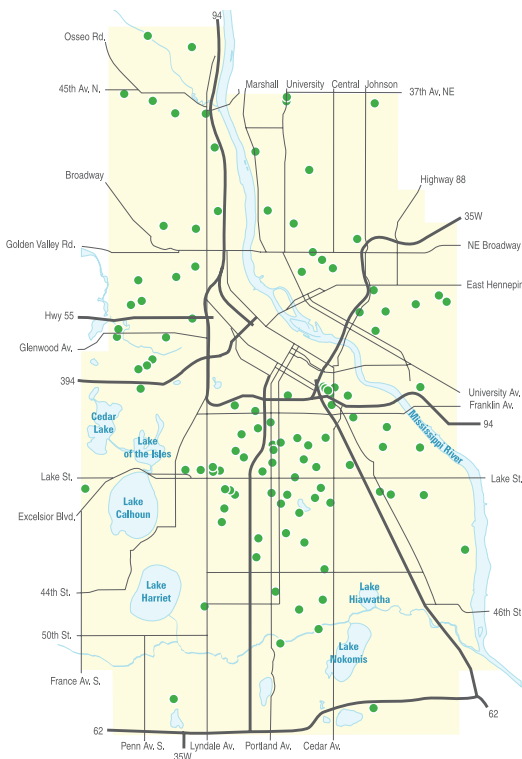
94
Osseo Rd.
Marshall
University
Central
Johnson
45th Av. N.
37th Av. NE
Broadway
Highway 88
35W
Golden Valley Rd.
NE Broadway
East Hennepin
Hwy 55
Glenwood Av.
394
University Av.
Franklin Av.
94
Mississippi River
Cedar Lake
Lake of the Isles
Lake St.
Lake St.
Lake Calhoun
Excelsior Blvd.
Lake Harriet
Lake Hiawatha
44th St.
46th St.
50th St.
Lake Nokomis
France Av. S.
62
62
Penn Av. S.
35W
Lyndale Av.
Portland Av.
Cedar Av.